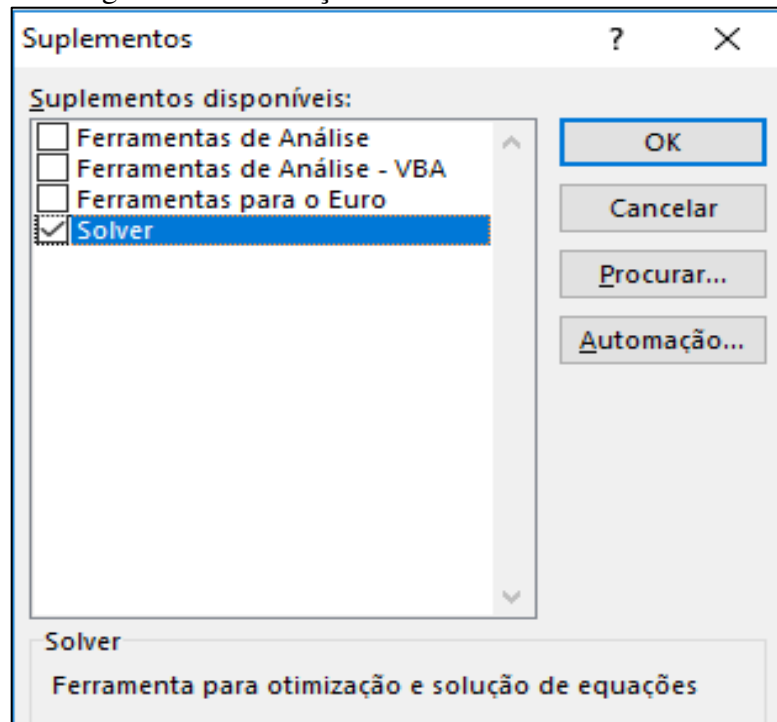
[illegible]

Suplementos

?

×

Suplementos disponíveis:

Ferramentas de Análise

Ferramentas de Análise - VBA

Ferramentas para o Euro

Solver

OK

Cancelar

Procurar...

Automação...

Solver

Ferramenta para otimização e solução de equações